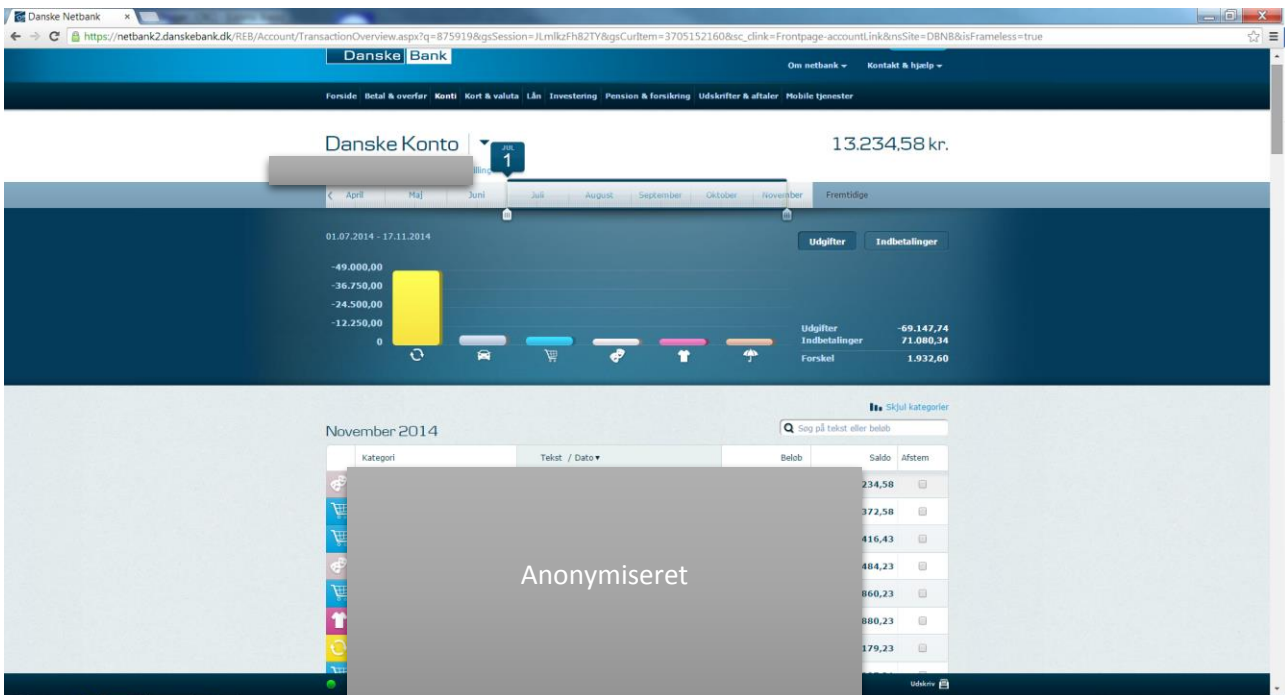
Danske Netbank ×

https://netbank2.danskebank.dk/REB/Account/TransactionOverview.aspx?q=875919&gsSession=JLmlkzFh82TY&gsCurItem=3705152160&sc_clink=Frontpage-accountLink&nsSite=DBNB&isFrameless=true

Danske Bank

Om netbank ▾ Kontakt & hjælp ▾

Forside Betal & overfør Konti Kort & valuta Lån Investering Pension & forsikring Udskrifter & aftaler Mobile tjenester

Danske Konto

JUL 1

13.234,58 kr.

illing

April Maj Juni Juli August September Oktober November Fremtidige

01.07.2014 - 17.11.2014

Udgifter Indbetalinger

-49.000,00
-36.750,00
-24.500,00
-12.250,00
0

| Udgifter | -69.147,74 |
|---|---|
| Indbetalinger | 71.080,34 |
| Forskel | 1.932,60 |

Skjul kategorier

November 2014

Søg på tekst eller beløb

| Kategori | Tekst / Dato ▾ | Beløb | Saldo | Afstem |
|---|---|---|---|---|
| | | | 234,58 | |
| | | | 372,58 | |
| | | | 416,43 | |
| | | | 484,23 | |
| | | | 860,23 | |
| | | | 880,23 | |
| | | | 179,23 | |

Anonymiseret

Udskriv